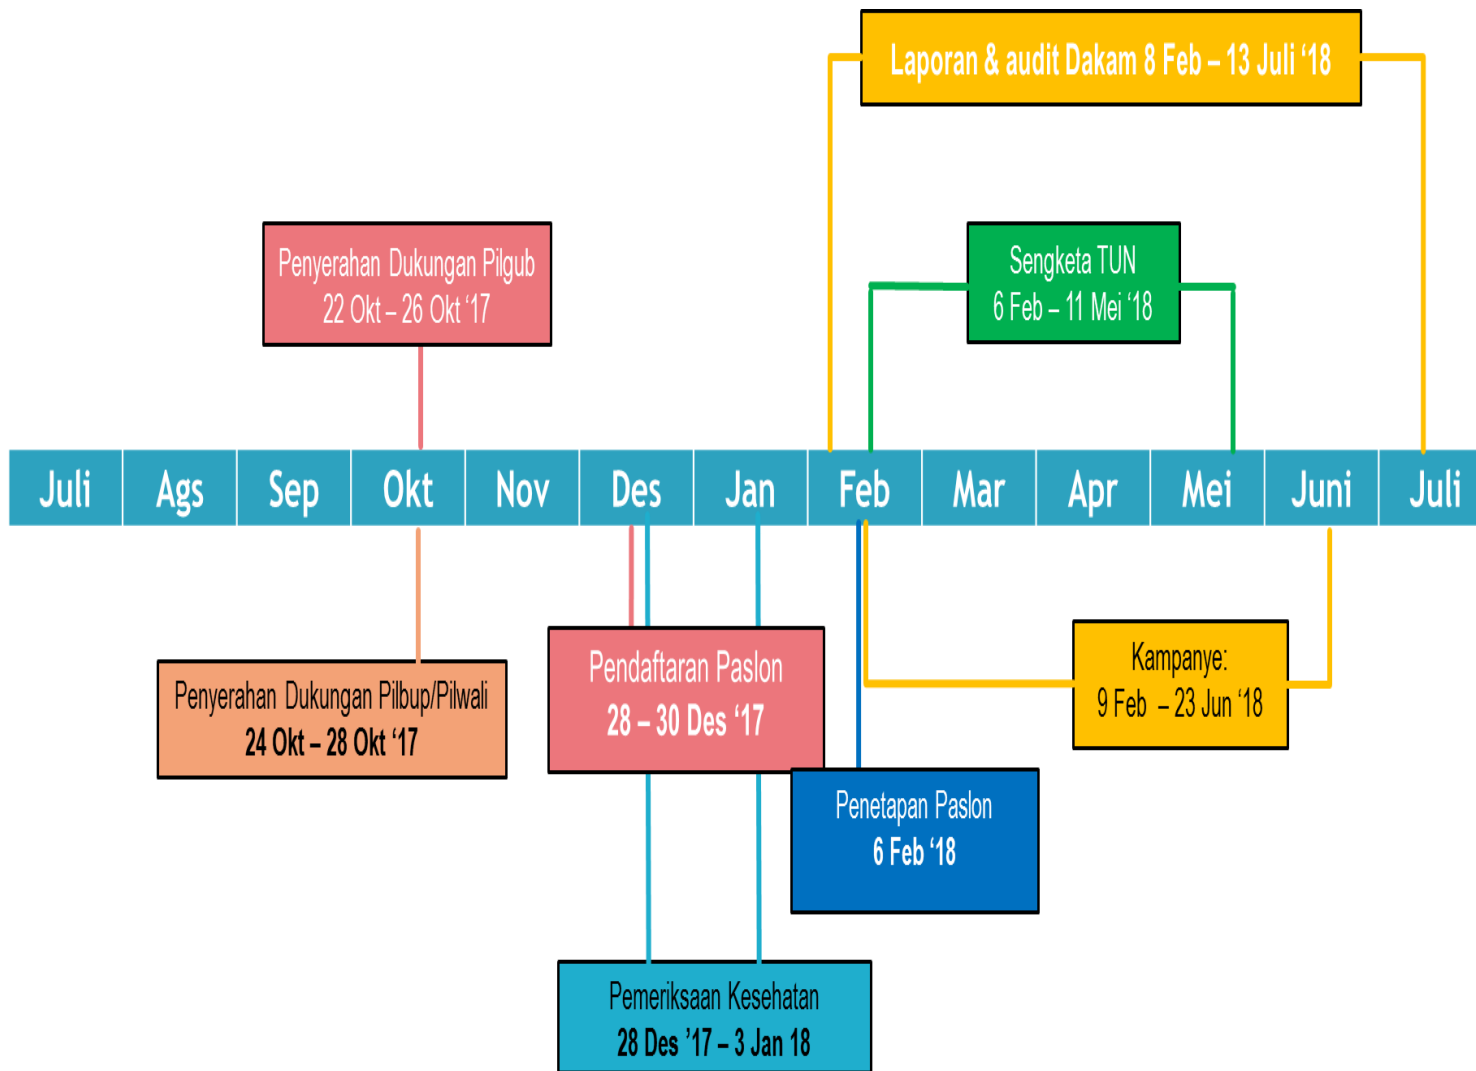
Laporan & audit Dakam 8 Feb – 13 Juli '18

Penyerahan Dukungan Pilgub
22 Okt – 26 Okt '17

Sengketa TUN
6 Feb – 11 Mei '18

| Juli | Ags | Sep | Okt | Nov | Des | Jan | Feb | Mar | Apr | Mei | Juni | Juli |
|---|---|---|---|---|---|---|---|---|---|---|---|---|

Penyerahan Dukungan Pilbup/Pilwali
24 Okt – 28 Okt '17

Pendaftaran Paslon
28 – 30 Des '17

Kampanye:
9 Feb – 23 Jun '18

Penetapan Paslon
6 Feb '18

Pemeriksaan Kesehatan
28 Des '17 – 3 Jan 18